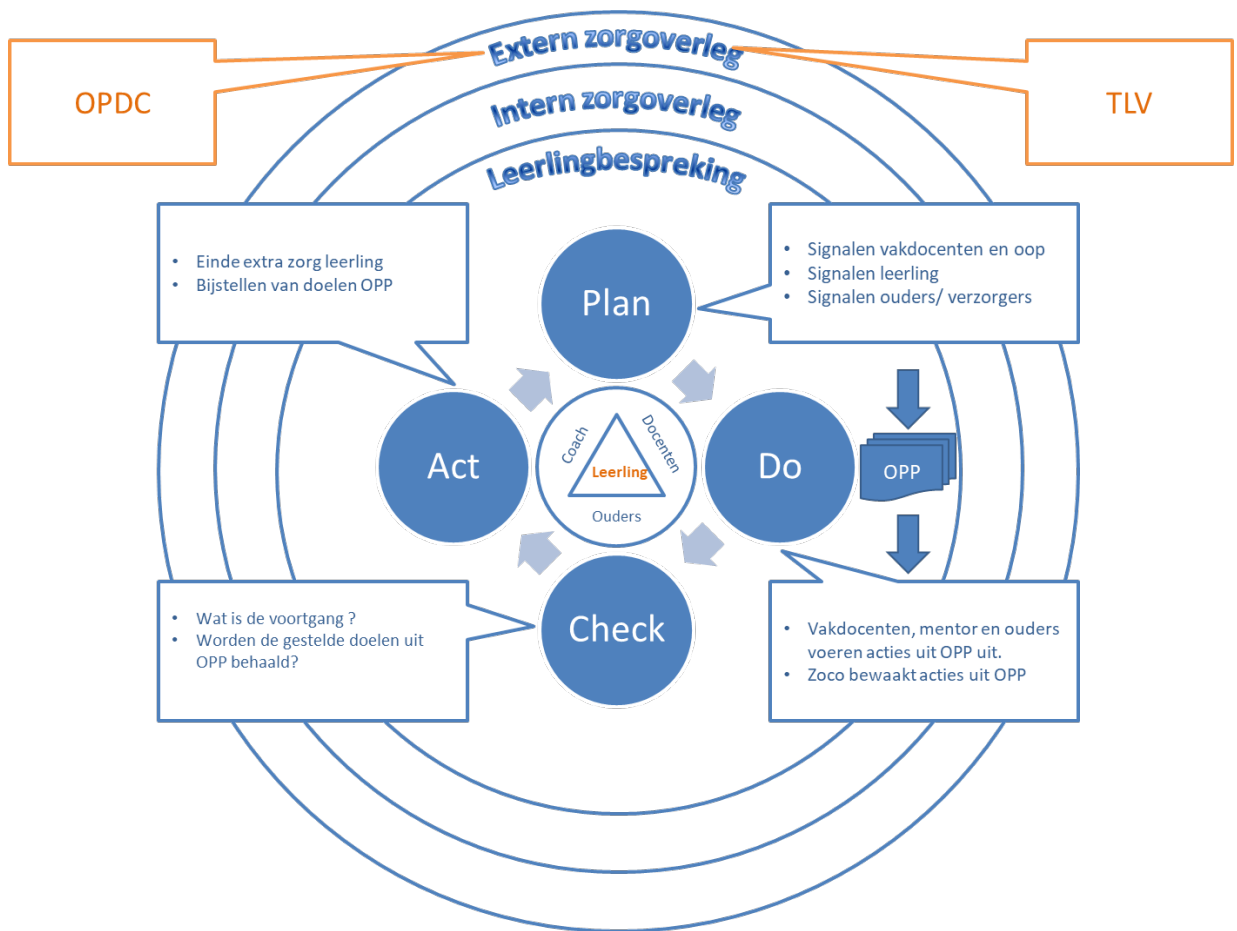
Extern zorgoverleg

OPDC

TLV

Intern zorgoverleg

Leerlingbespreking

• Einde extra zorg leerling
• Bijstellen van doelen OPP

Plan

• Signalen vakdocenten en oop
• Signalen leerling
• Signalen ouders/ verzorgers

Act

Coach

Docenten

Leerling

Ouders

Do

OPP

Check

• Wat is de voortgang ?
• Worden de gestelde doelen uit OPP behaald?

• Vakdocenten, mentor en ouders voeren acties uit OPP uit.
• Zoco bewaakt acties uit OPP